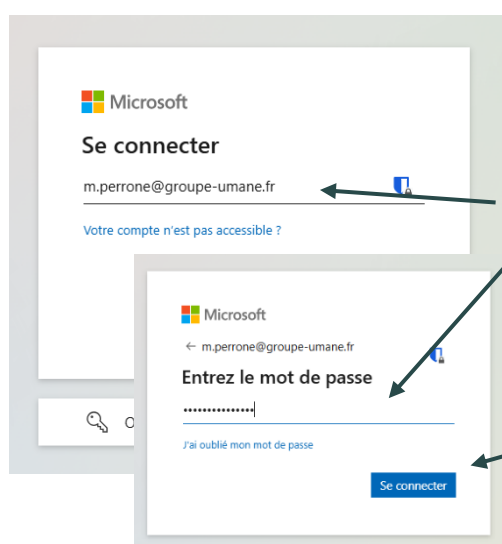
Microsoft

Se connecter

m.perrone@groupe-umane.fr

Votre compte n'est pas accessible ?

O

Microsoft

← m.perrone@groupe-umane.fr

Entrez le mot de passe

••••••••••••••

J'ai oublié mon mot de passe

Se connecter